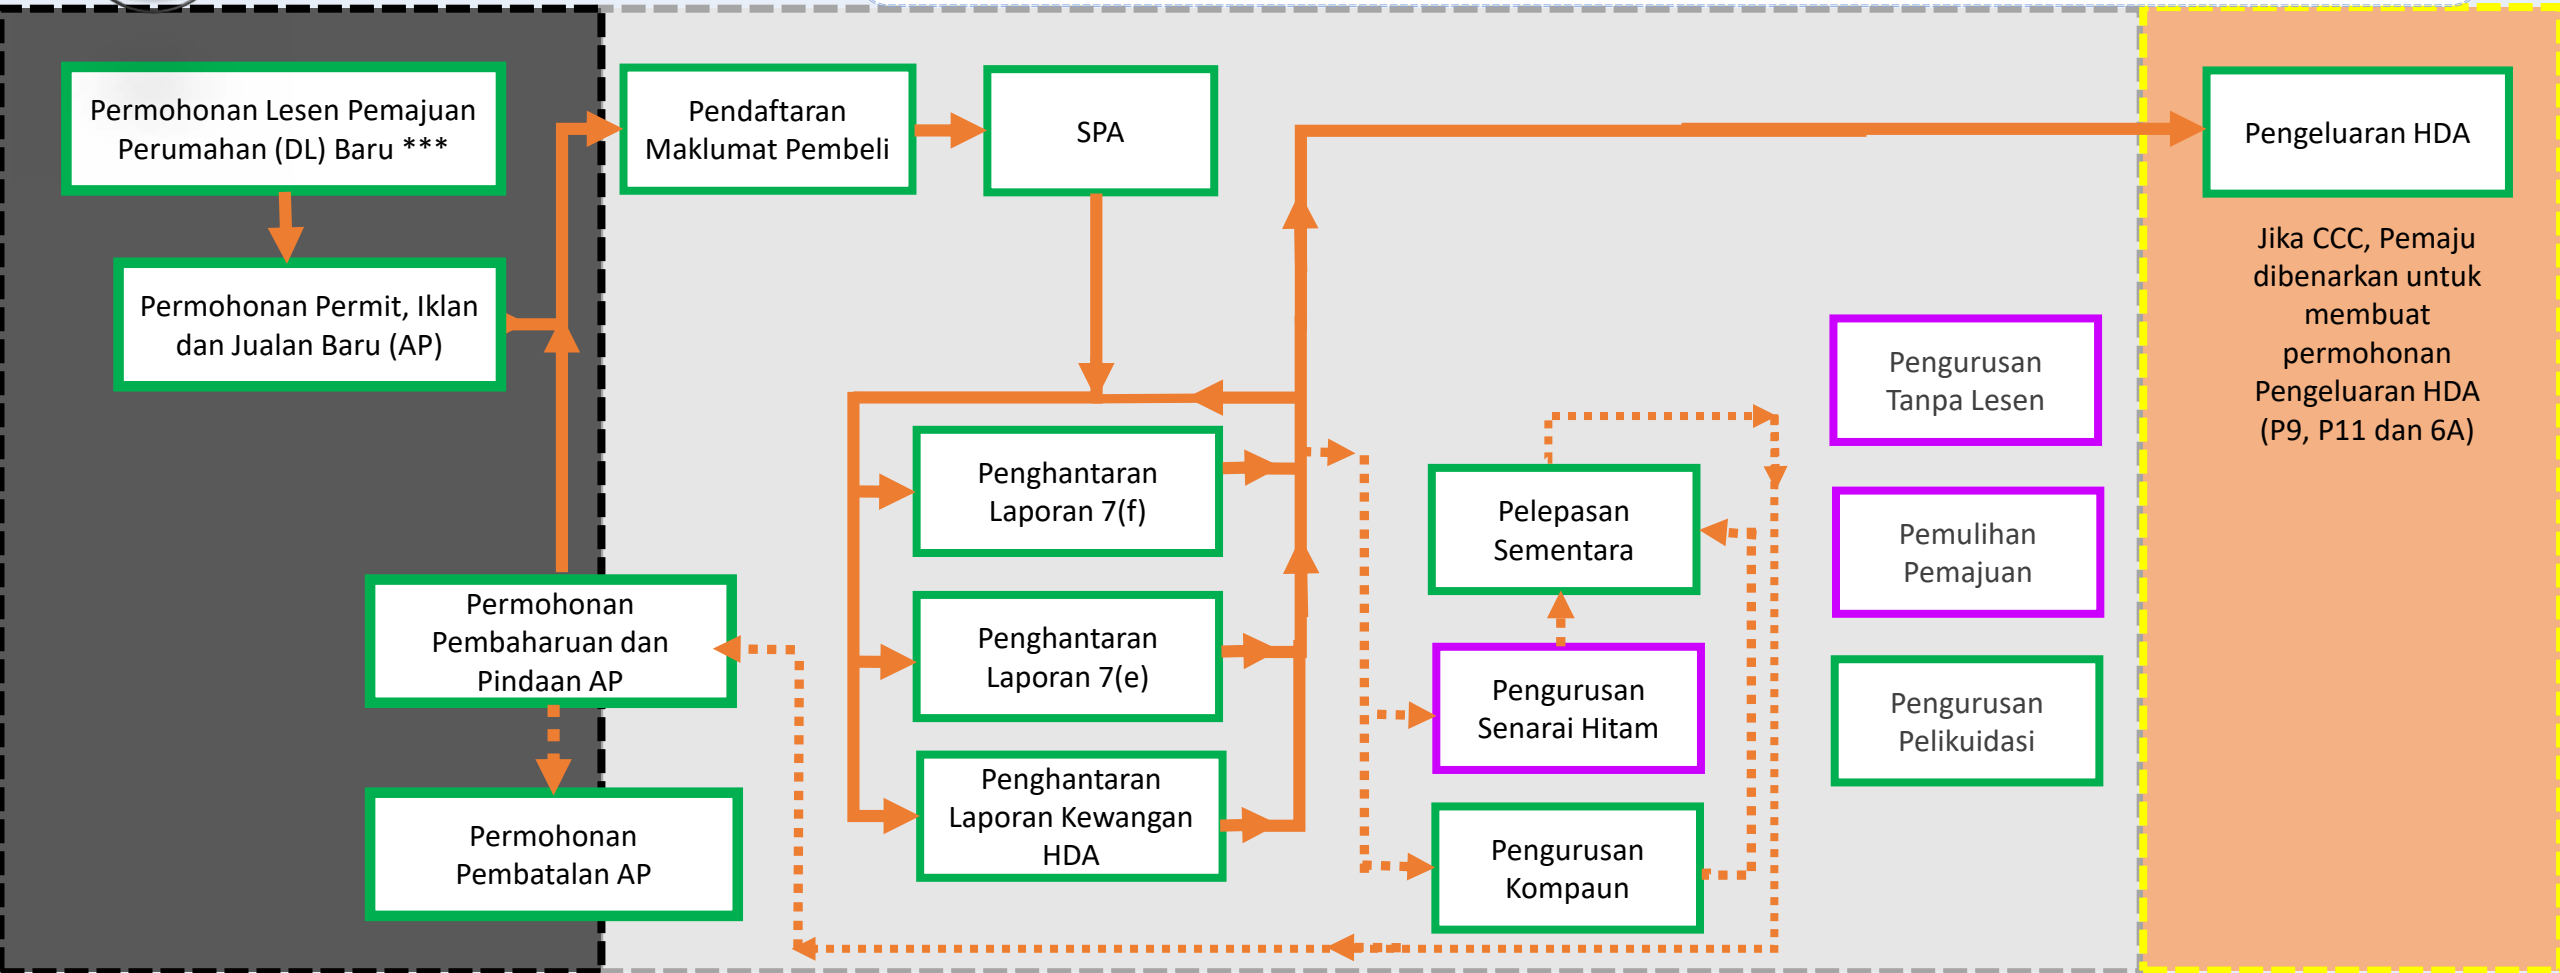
Permohonan Lesen Pemajuan Perumahan (DL) Baru ***

Permohonan Permit, Iklan dan Jualan Baru (AP)

Permohonan Pembaharuan dan Pindaan AP

Permohonan Pembatalan AP

Pendaftaran Maklumat Pembeli

SPA

Penghantaran Laporan 7(f)

Penghantaran Laporan 7(e)

Penghantaran Laporan Kewangan HDA

Pelepasan Sementara

Pengurusan Senarai Hitam

Pengurusan Kompaun

Pengurusan Tanpa Lesen

Pemulihan Pemajuan

Pengurusan Pelikuidasi

Pengeluaran HDA

Jika CCC, Pemaju dibenarkan untuk membuat permohonan Pengeluaran HDA (P9, P11 dan 6A)